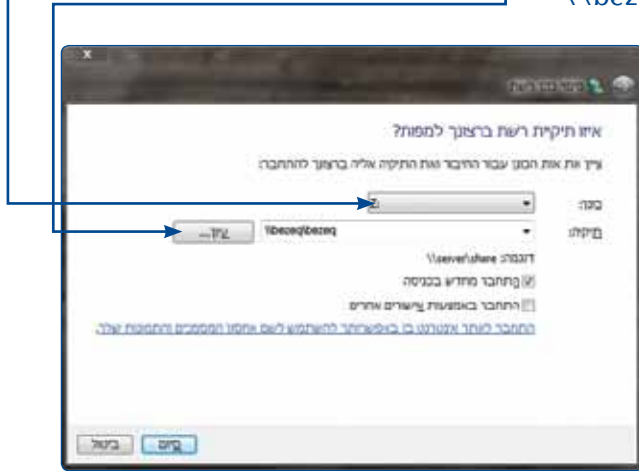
(bezeq

איזו תיקיית רשת ברצונך למפות?

ציין את אות הכונן עבור החיבור ואת התיקיה אליה ברצונך להתחבר:

כונן: Z:

תיקיה: \\bezeq\bezeq עיון...

דוגמה: \\server\share

התחבר מחדש בכניסה

התחבר באמצעות אישורים אחרים

התחבר לאתר אינטרנט בו באפשרותך להשתמש לשם אחסון המסמכים והתמונות שלך.

סיום ביטול